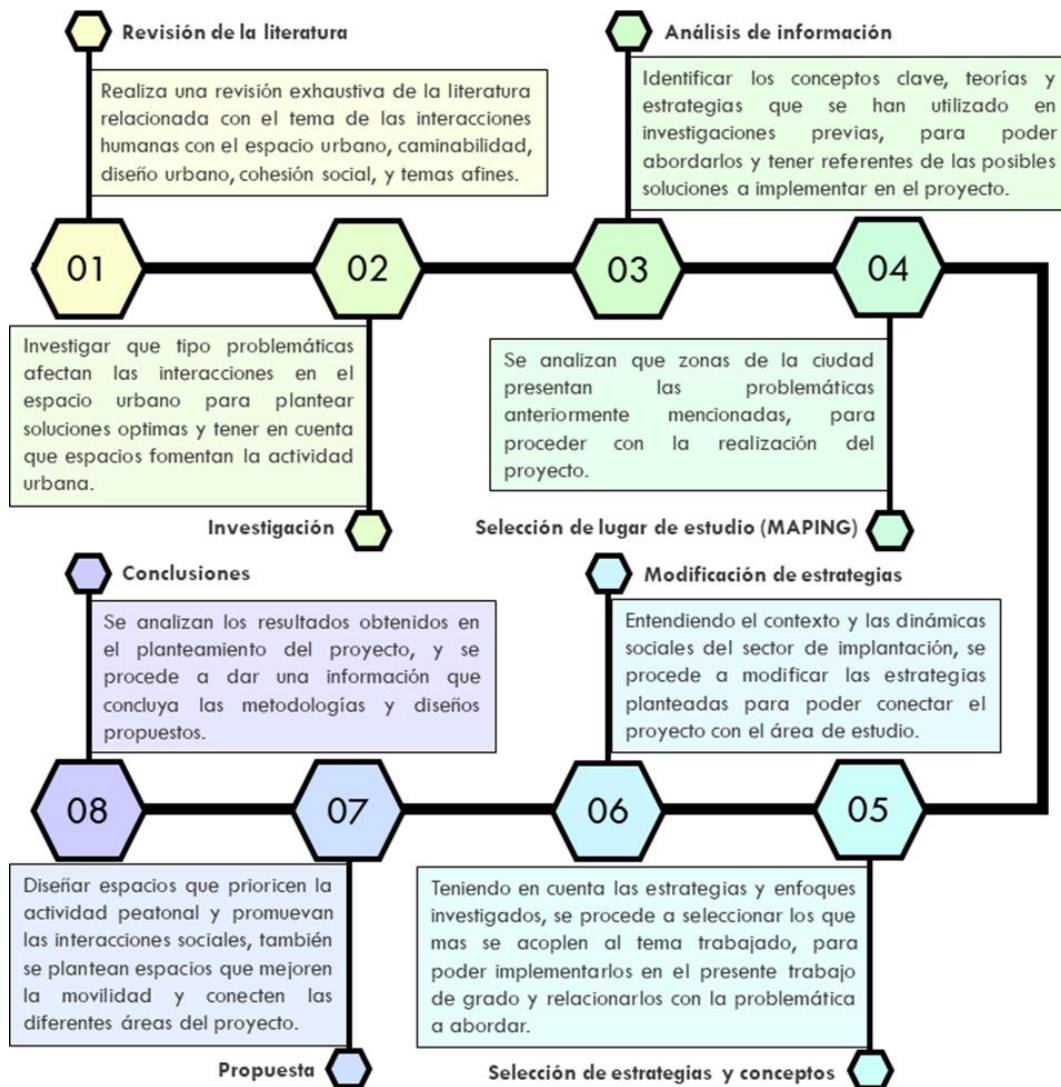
Revisión de la literatura

Realiza una revisión exhaustiva de la literatura relacionada con el tema de las interacciones humanas con el espacio urbano, caminabilidad, diseño urbano, cohesión social, y temas afines.

Análisis de información

Identificar los conceptos clave, teorías y estrategias que se han utilizado en investigaciones previas, para poder abordarlos y tener referentes de las posibles soluciones a implementar en el proyecto.

01

02

03

04

Investigar que tipo problemáticas afectan las interacciones en el espacio urbano para plantear soluciones optimas y tener en cuenta que espacios fomentan la actividad urbana.

Investigación

Se analizan que zonas de la ciudad presentan las problemáticas anteriormente mencionadas, para proceder con la realización del proyecto.

Selección de lugar de estudio (MAPING)

Conclusiones

Se analizan los resultados obtenidos en el planteamiento del proyecto, y se procede a dar una información que concluya las metodologías y diseños propuestos.

Modificación de estrategias

Entendiendo el contexto y las dinámicas sociales del sector de implantación, se procede a modificar las estrategias planteadas para poder conectar el proyecto con el área de estudio.

08

07

06

05

Diseñar espacios que prioricen la actividad peatonal y promuevan las interacciones sociales, también se plantean espacios que mejoren la movilidad y conecten las diferentes áreas del proyecto.

Propuesta

Teniendo en cuenta las estrategias y enfoques investigados, se procede a seleccionar los que mas se acoplen al tema trabajado, para poder implementarlos en el presente trabajo de grado y relacionarlos con la problemática a abordar.

Selección de estrategias y conceptos